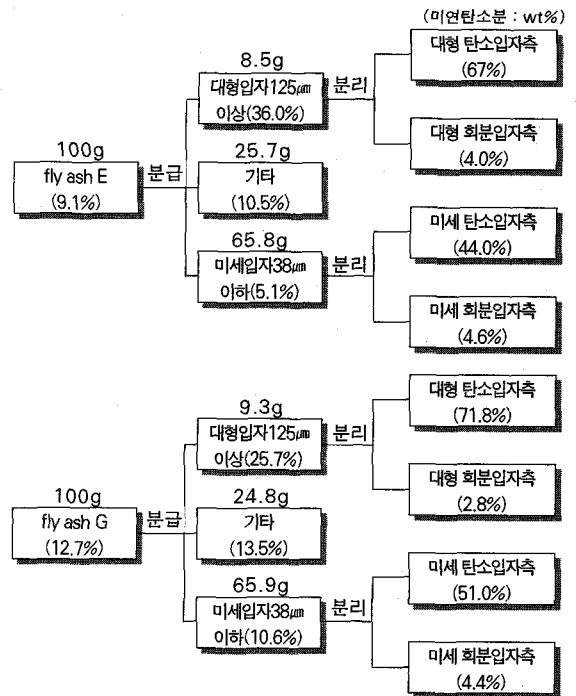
(미연탄소분 : wt%)

100g
fly ash E
(9.1%)

분급

8.5g
대형입자125㎛
이상(36.0%)

분리

대형 탄소입자측
(67%)

대형 회분입자측
(4.0%)

25.7g
기타
(10.5%)

65.8g
미세입자38㎛
이하(5.1%)

분리

미세 탄소입자측
(44.0%)

미세 회분입자측
(4.6%)

100g
fly ash G
(12.7%)

분급

9.3g
대형입자125㎛
이상(25.7%)

분리

대형 탄소입자측
(71.8%)

대형 회분입자측
(2.8%)

24.8g
기타
(13.5%)

65.9g
미세입자38㎛
이하(10.6%)

분리

미세 탄소입자측
(51.0%)

미세 회분입자측
(4.4%)